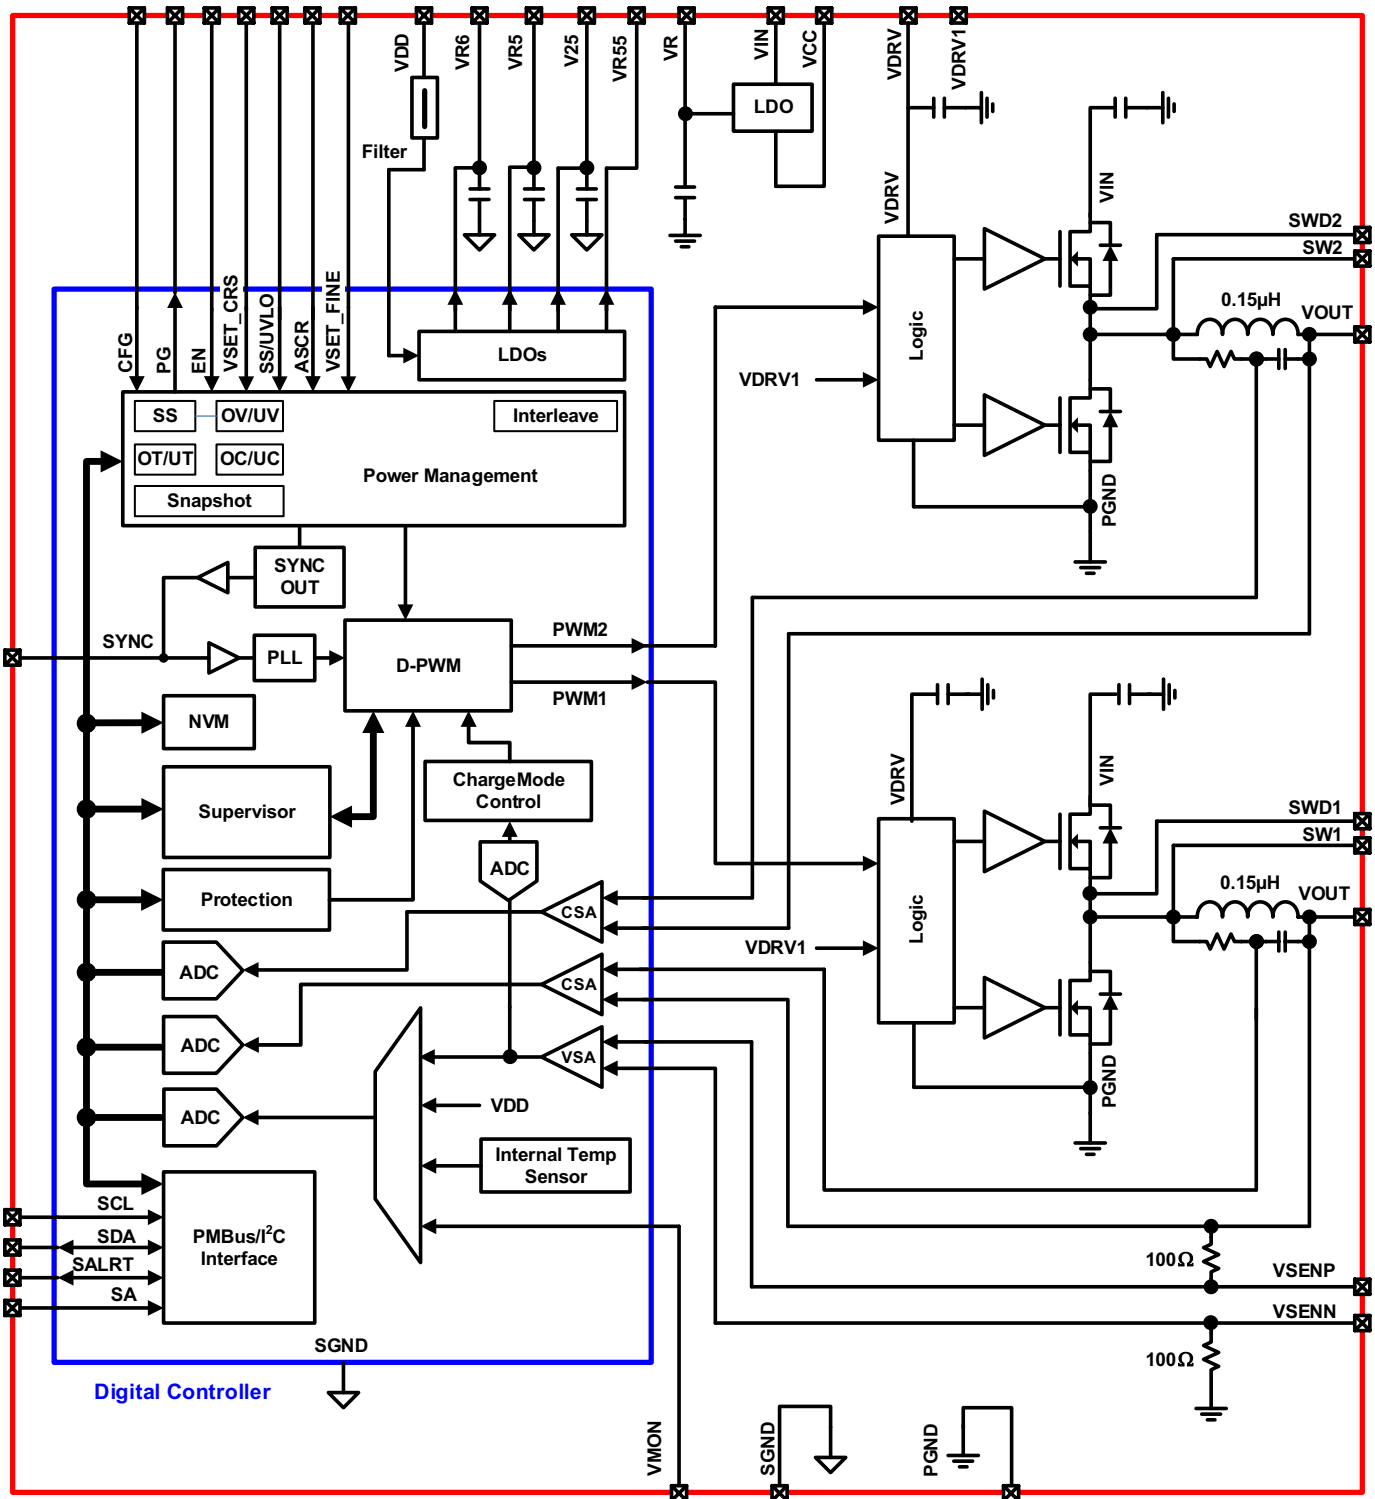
VDD
VR6
VR5
V25
VR55
VR
VIN
VCC
VDRV
VDRV1
LDO
Filter
VDRV
VIN
SWD2
SW2
0.15μH
VOUT
CFG
PG
EN
VSET_CRS
SS/UVLO
ASCR
VSET_FINE
LDOs
Logic
VDRV1
SS
OV/UV
Interleave
OT/UT
OC/UC
Power Management
Snapshot
PGND
SYNC OUT
SYNC
PLL
D-PWM
PWM2
PWM1
NVM
VDRV
VIN
SWD1
SW1
ChargeMode Control
Supervisor
ADC
0.15μH
VOUT
Protection
CSA
Logic
ADC
VDRV1
CSA
ADC
VSA
VDD
PGND
ADC
Internal Temp Sensor
SCL
SDA
PMBus/I$^2$C Interface
100Ω
VSENP
SALRT
SA
VSENN
SGND
100Ω
Digital Controller
VMON
SGND
PGND